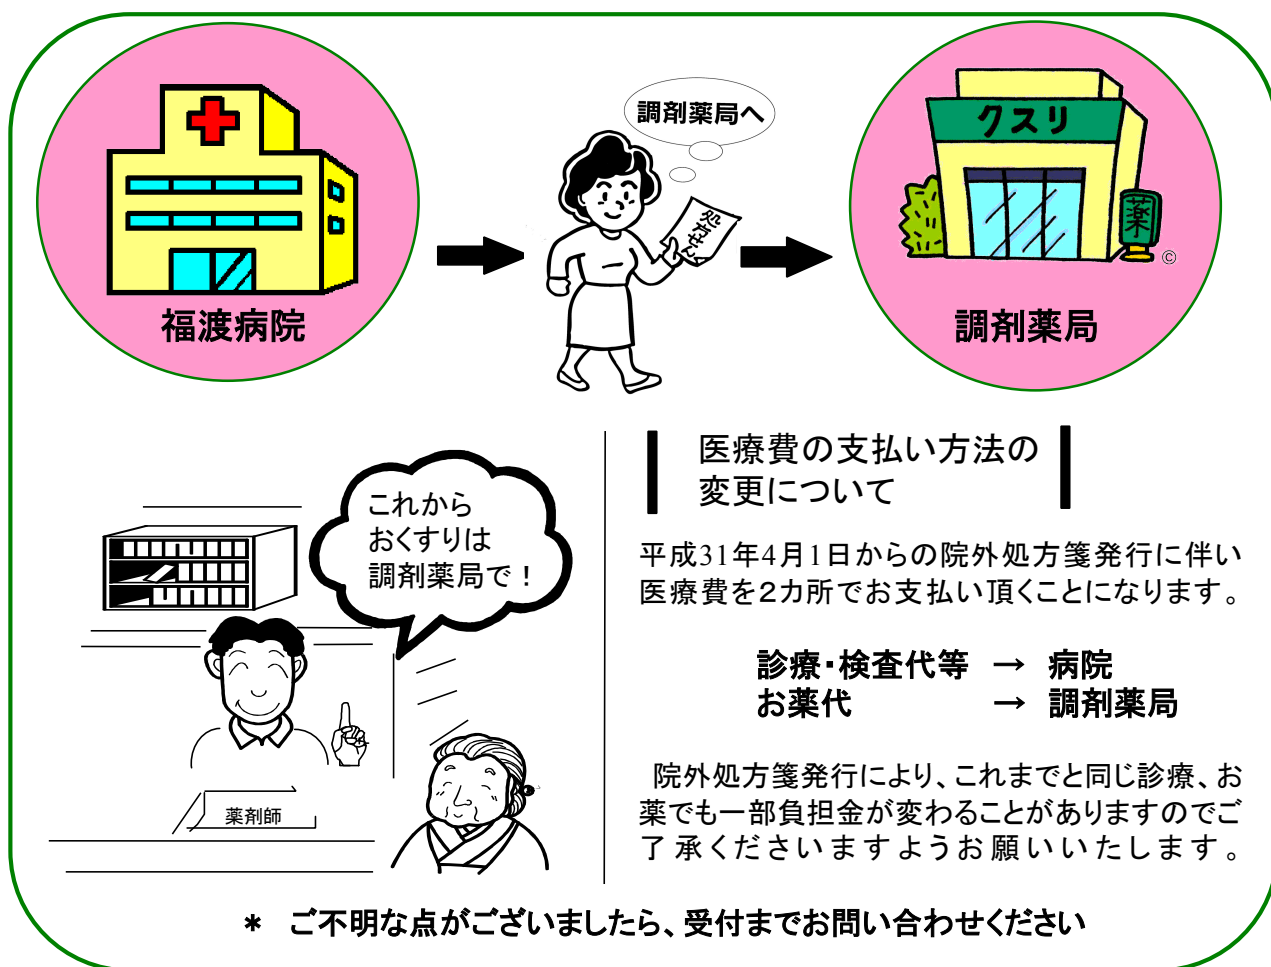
福渡病院

調剤薬局へ

処方せん

クスリ

薬

©

調剤薬局

これから
おくすりは
調剤薬局で！

薬剤師

医療費の支払い方法の
変更について

平成31年4月1日からの院外処方箋発行に伴い医療費を2カ所でお支払い頂くことになります。

診療･検査代等　→　病院
お薬代　　　　　→　調剤薬局

院外処方箋発行により、これまでと同じ診療、お薬でも一部負担金が変わることがありますのでご了承くださいますようお願いいたします。

＊　ご不明な点がございましたら、受付までお問い合わせください